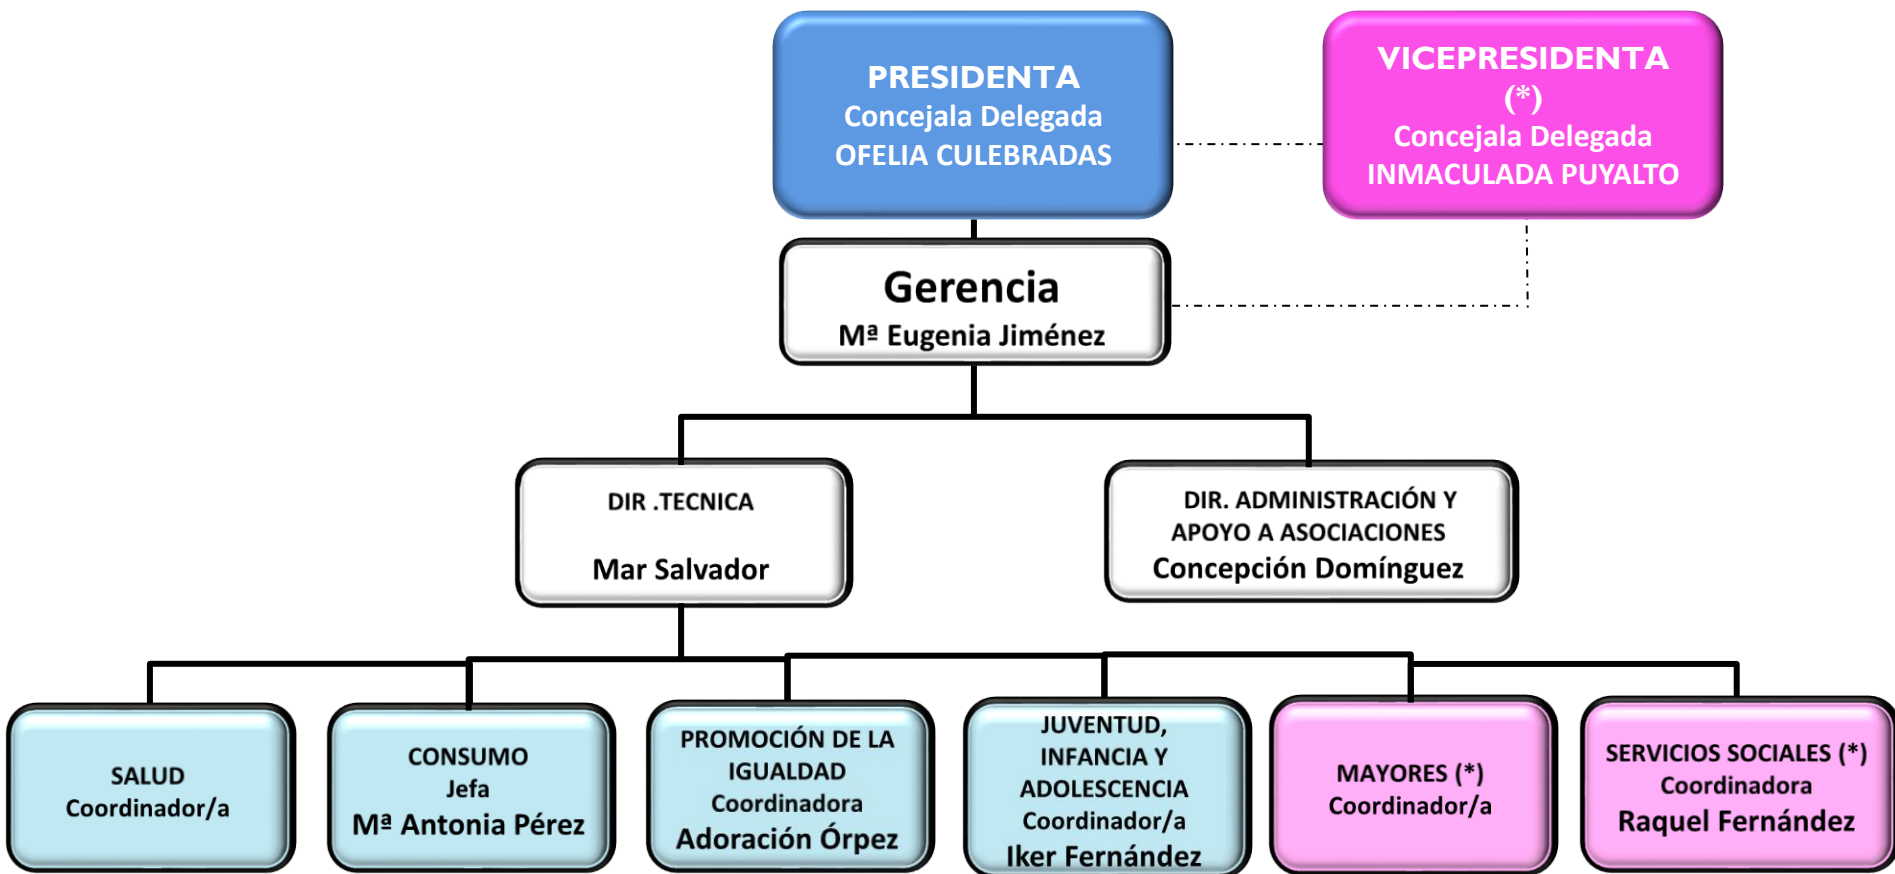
PRESIDENTA
Concejala Delegada
OFELIA CULEBRADAS

VICEPRESIDENTA (*)
Concejala Delegada
INMACULADA PUYALTO

Gerencia
Mª Eugenia Jiménez

DIR .TECNICA
Mar Salvador

DIR. ADMINISTRACIÓN Y APOYO A ASOCIACIONES
Concepción Domínguez

SALUD
Coordinador/a

CONSUMO
Jefa
Mª Antonia Pérez

PROMOCIÓN DE LA IGUALDAD
Coordinadora
Adoración Órpez

JUVENTUD, INFANCIA Y ADOLESCENCIA
Coordinador/a
Iker Fernández

MAYORES (*)
Coordinador/a

SERVICIOS SOCIALES (*)
Coordinadora
Raquel Fernández